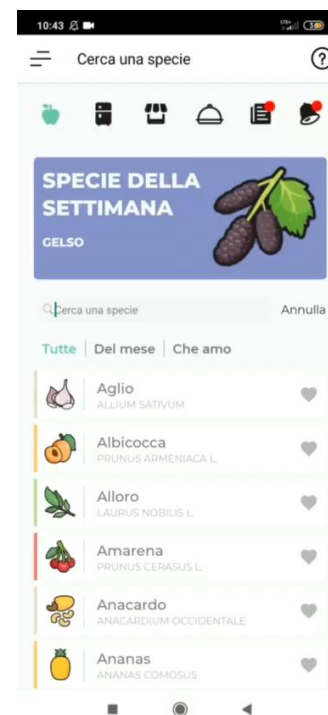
10:43

Cerca una specie

?

SPECIE DELLA SETTIMANA

GELSO

Cerca una specie

Annulla

Tutte | Del mese | Che amo

Aglio
ALLIUM SATIVUM

Albicocca
PRUNUS ARMENIACA L.

Alloro
LAURUS NOBILIS L.

Amarena
PRUNUS CERASUS L.

Anacardo
ANACARDIUM OCCIDENTALE

Ananas
ANANAS COMOSUS